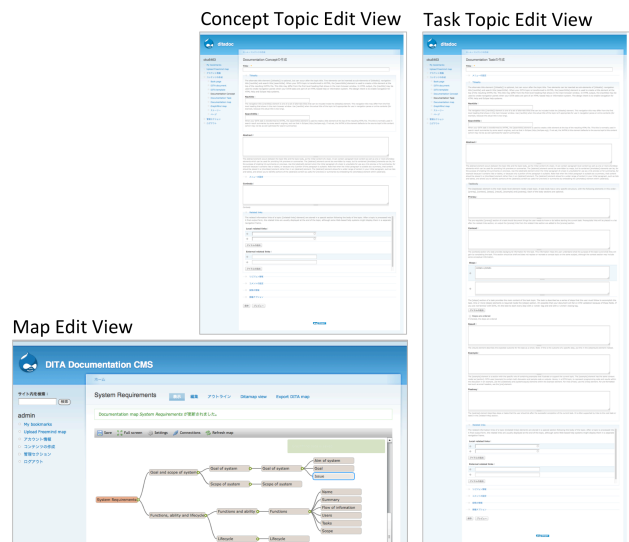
Concept Topic Edit View

Task Topic Edit View

Map Edit View

DITA Documentation CMS

ホーム

サイト内を検索：

検索

admin

My bookmarks

Upload Freemind map

アカウント情報

コンテンツの作成

管理セクション

ログアウト

System Requirements

表示 編集 アウトライン DitaMap view Export DITA map

Documentation map System Requirements が更新されました。

Save Full screen Settings Connections Refresh map

System Requirements

Goal and scope of system

Goal of system

Goal of system

Aim of system

Goal

Issue

Scope of system

Scope of system

Functions, ability and lifecycle

Functions and ability

Functions

Items

Summary

Flow of information

Users

Tasks

Scope

Lifecycle

Lifecycle